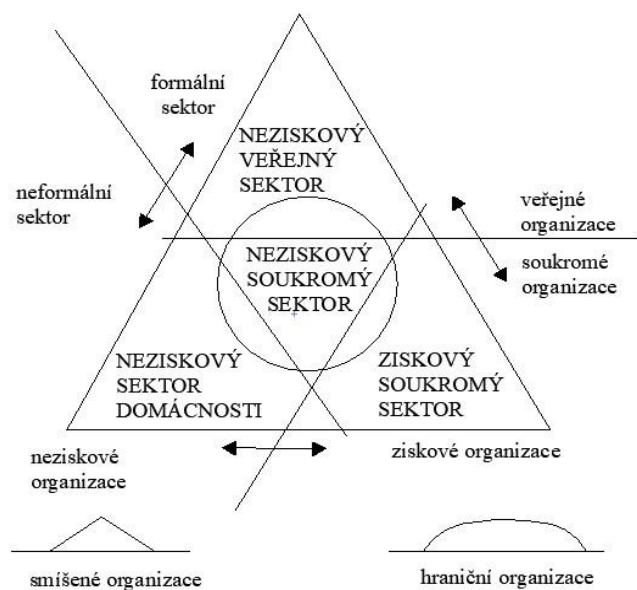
formální sektor

neformální sektor

NEZISKOVÝ VEŘEJNÝ SEKTOR

veřejné organizace

NEZISKOVÝ SOUKROMÝ SEKTOR

soukromé organizace

NEZISKOVÝ SEKTOR DOMÁCNOSTI

ZISKOVÝ SOUKROMÝ SEKTOR

neziskové organizace

ziskové organizace

smíšené organizace

hraniční organizace